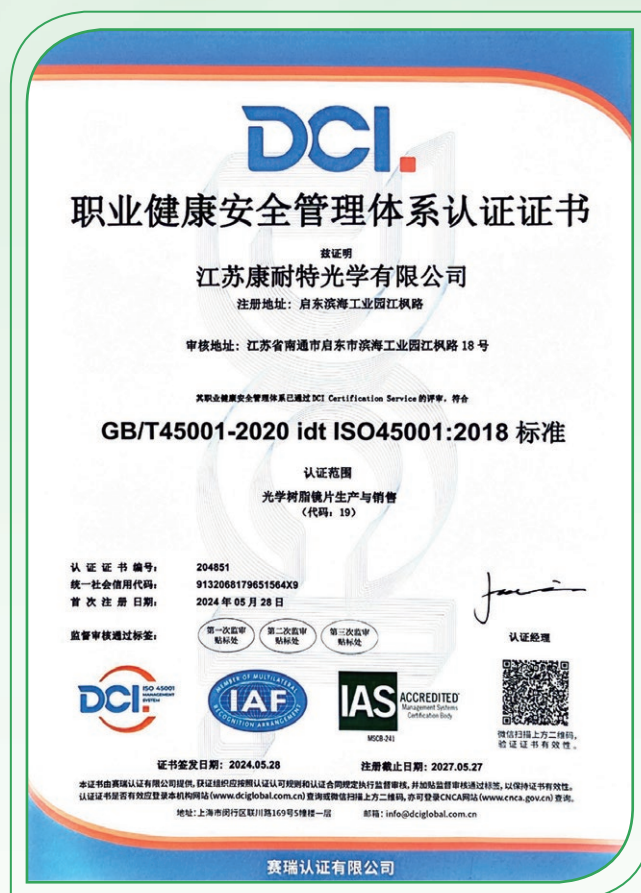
DCI.

职业健康安全管理体系认证证书

兹证明

江苏康耐特光学有限公司

注册地址：启东滨海工业园江枫路

审核地址：江苏省南通市启东市滨海工业园江枫路 18 号

其职业健康安全管理体系已通过 DCI Certification Service 的评审，符合

GB/T45001-2020 idt ISO45001:2018 标准

认证范围

光学树脂镜片生产与销售
（代码：19）

认证证书编号： 204851
统一社会信用代码： 913206817965156​4X9
首次注册日期： 2024 年 05 月 28 日

监督审核通过标签：

第一次监审贴标处

第二次监审贴标处

第三次监审贴标处

认证经理

DCI ISO 45001 MANAGEMENT SYSTEM

MEMBER OF MULTILATERAL RECOGNITION ARRANGEMENT IAF

IAS ACCREDITED Management Systems Certification Body MSCB-241

微信扫描上方二维码，验证证书有效性。

证书签发日期：2024.05.28 注册截止日期：2027.05.27

本证书由赛瑞认证有限公司提供，获证组织应按照认证认可规则和认证合同规定执行监督审核，并加贴监督审核通过标签，以保持证书有效性。认证证书是否有效应登录本机构网站(www.dciglobal.com.cn)查询或微信扫描上方二维码，亦可登录CNCA网站(www.cnca.gov.cn)查询。

地址：上海市闵行区联川路169号5楼楼一层 邮箱：info@dciglobal.com.cn

赛瑞认证有限公司